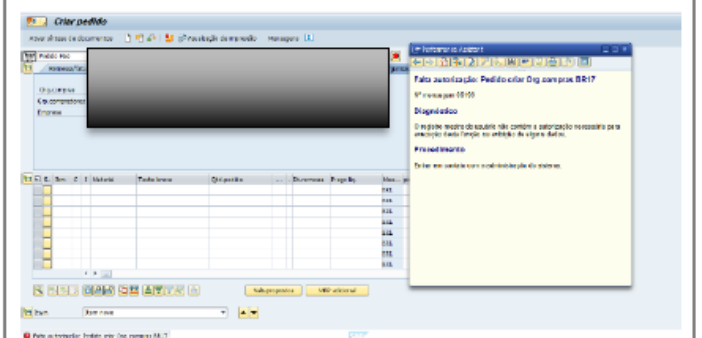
Criar pedido

Mover ilimsos de documentos   Retenção de encomenda   Mensagens

Pedido Ped

Org.compras
Grp.compradores
Empresa

Performance Assistant

Falta autorização: Pedido criar Org.compras BR17

Nº mensagem 06100

Diagnóstico

O registro mestre do usuário não contém a autorização necessária para execução desta função ou exibição de alguns dados.

Procedimento

Entrar em contato com o administrador do sistema.

| | St. | Item | C | I | Material | Texto breve | Qtd.pedido | ... | Dt.remessa | Preço líq. | Moe... | pc |
|---|---|---|---|---|---|---|---|---|---|---|---|---|
| | | | | | | | | | | | BRL | |
| | | | | | | | | | | | BRL | |
| | | | | | | | | | | | BRL | |
| | | | | | | | | | | | BRL | |
| | | | | | | | | | | | BRL | |
| | | | | | | | | | | | BRL | |
| | | | | | | | | | | | BRL | |
| | | | | | | | | | | | BRL | |

Subtotais   Ctrl.quantidade

Item   [Item novo]

Falta autorização: Pedido criar Org.compras BR17